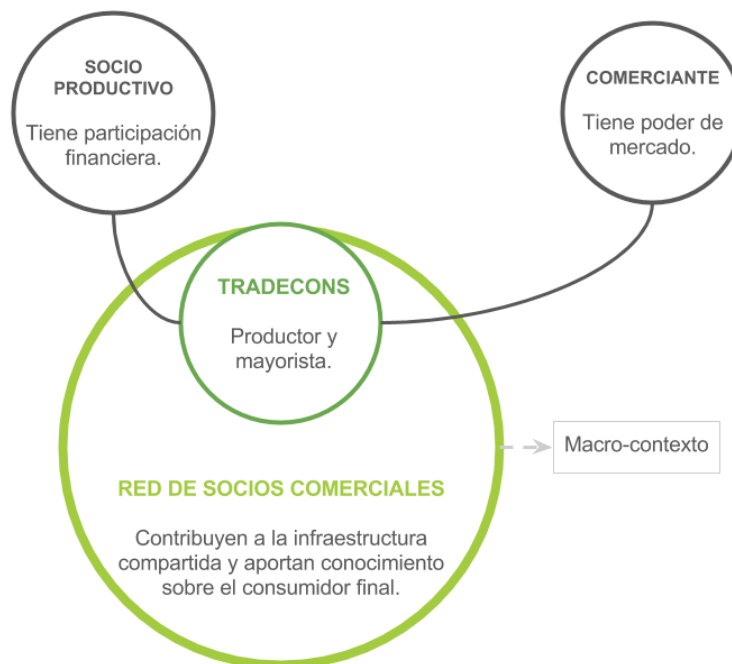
SOCIO PRODUCTIVO

Tiene participación financiera.

COMERCIANTE

Tiene poder de mercado.

TRADECONS

Productor y mayorista.

Macro-contexto

RED DE SOCIOS COMERCIALES

Contribuyen a la infraestructura compartida y aportan conocimiento sobre el consumidor final.